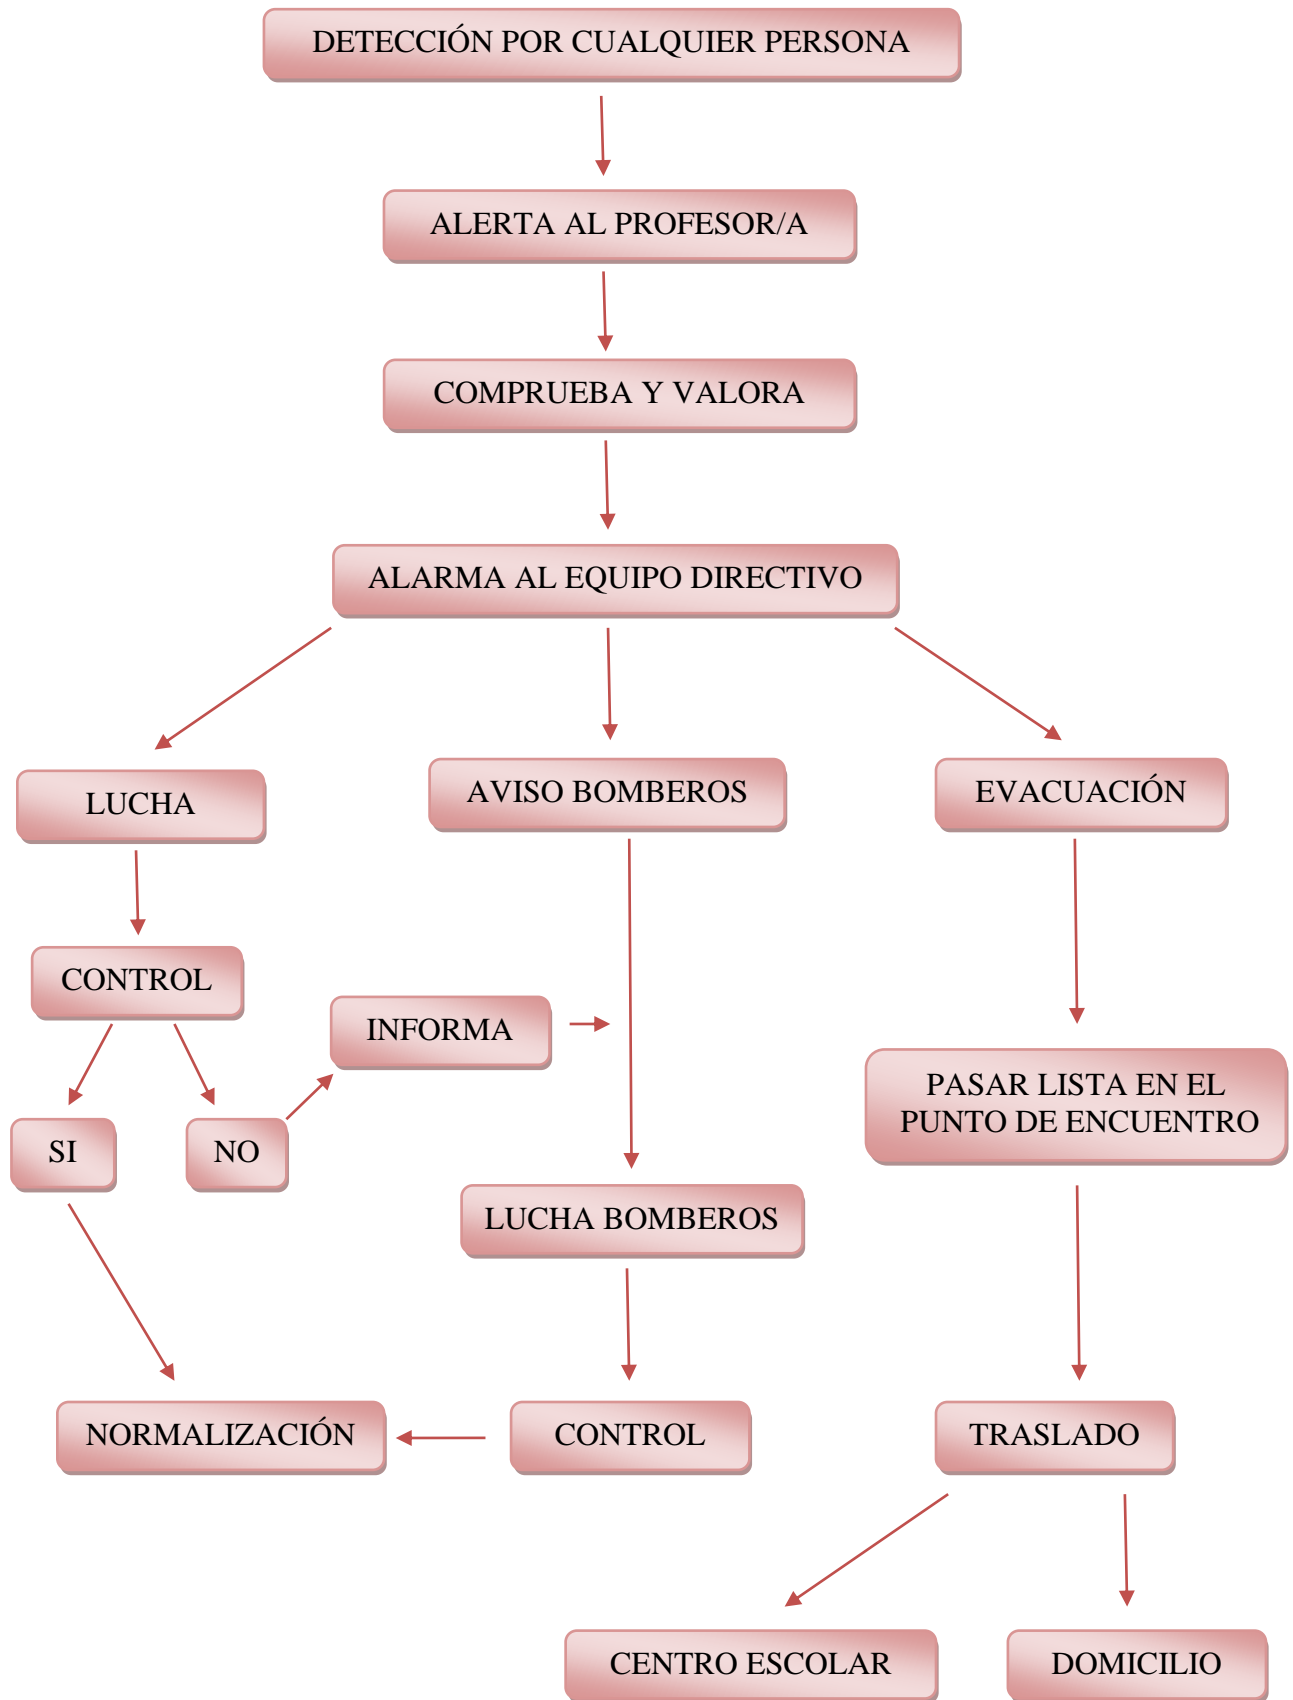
DETECCIÓN POR CUALQUIER PERSONA

ALERTA AL PROFESOR/A

COMPRUEBA Y VALORA

ALARMA AL EQUIPO DIRECTIVO

LUCHA

AVISO BOMBEROS

EVACUACIÓN

CONTROL

INFORMA

SI

NO

PASAR LISTA EN EL PUNTO DE ENCUENTRO

LUCHA BOMBEROS

NORMALIZACIÓN

CONTROL

TRASLADO

CENTRO ESCOLAR

DOMICILIO